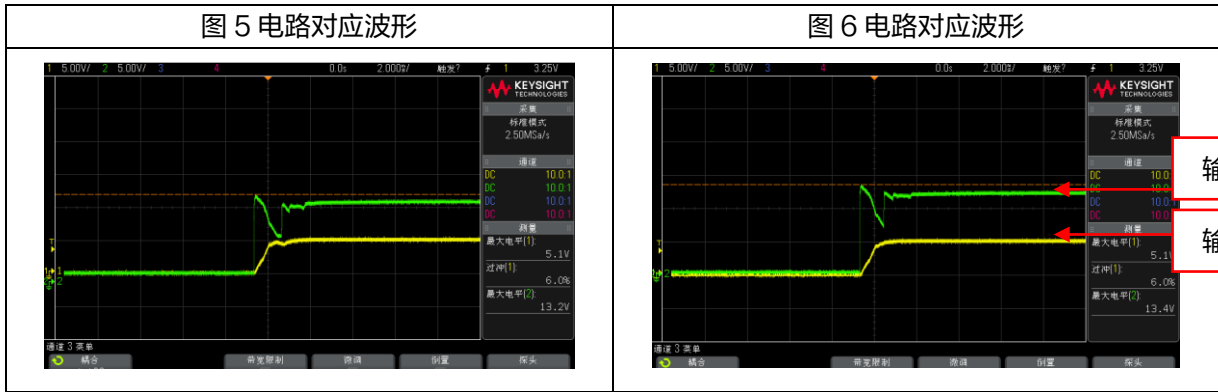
| 图 5 电路对应波形 | 图 6 电路对应波形 |
|---|---|
| 1 5.00V/ 2 5.00V/ 3 4 0.0s 2.000ś/ 触发? f 1 3.25V KEYSIGHT TECHNOLOGIES 采集 标准模式 2.50MSa/s 通道 DC 10.0:1 DC 10.0:1 DC 10.0:1 DC 10.0:1 测量 最大电平(1): 5.1V 过冲(1): 6.0% 最大电平(2): 13.2V 通道 3 菜单 耦合 带宽限制 微调 倒置 探头 | 1 5.00V/ 2 5.00V/ 3 4 0.0s 2.000ś/ 触发? f 1 3.25V KEYSIGHT TECHNOLOGIES 采集 标准模式 2.50MSa/s 通道 DC 10.0 DC 10.0 DC 10.0 DC 10.0 测量 最大电平(1): 5.1V 过冲(1): 6.0% 最大电平(2): 13.4V 输 输 通道 3 菜单 耦合 带宽限制 微调 倒置 探头 |